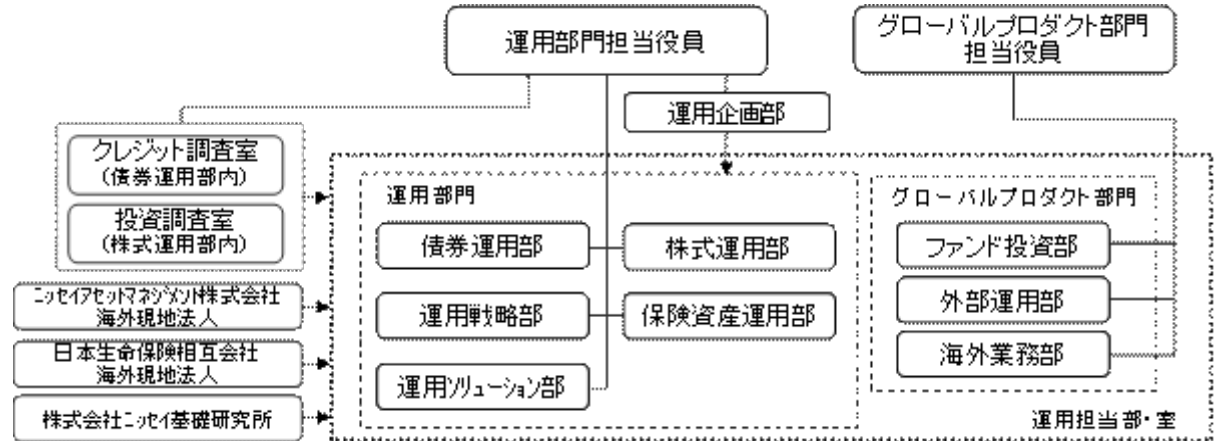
運用部門担当役員

グローバルプロダクト部門担当役員

運用企画部

クレジット調査室
（債券運用部内）

投資調査室
（株式運用部内）

ニッセイアセットマネジメント株式会社
海外現地法人

日本生命保険相互会社
海外現地法人

株式会社ニッセイ基礎研究所

運用部門

債券運用部

株式運用部

運用戦略部

保険資産運用部

運用ソリューション部

グローバルプロダクト部門

ファンド投資部

外部運用部

海外業務部

運用担当部・室